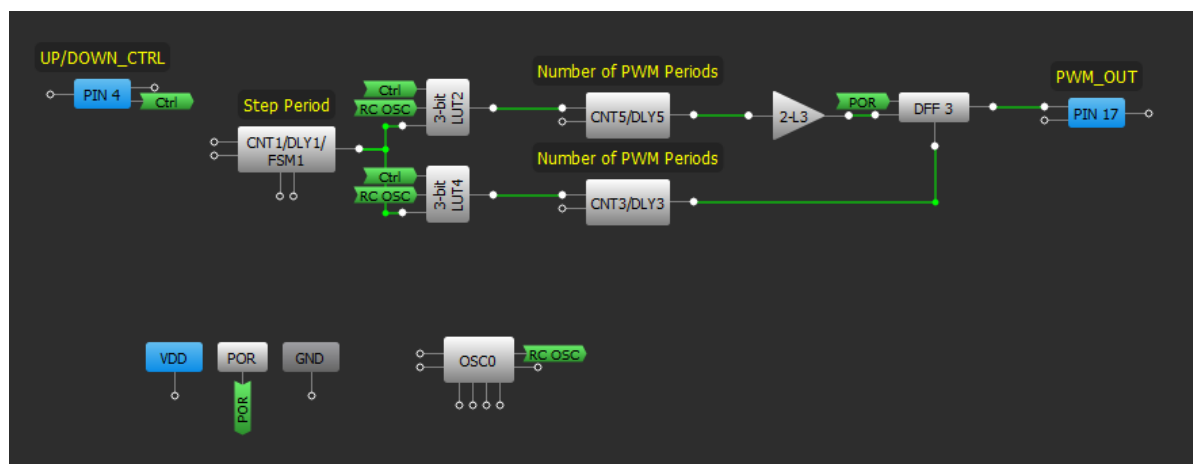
UP/DOWN_CTRL

PIN 4

Ctrl

Step Period

CNT1/DLY1/FSM1

Ctrl

RC OSC

3-bit LUT2

Number of PWM Periods

CNT5/DLY5

2-L3

POR

DFF 3

PWM_OUT

PIN 17

Ctrl

RC OSC

3-bit LUT4

Number of PWM Periods

CNT3/DLY3

VDD

POR

POR

GND

OSC0

RC OSC